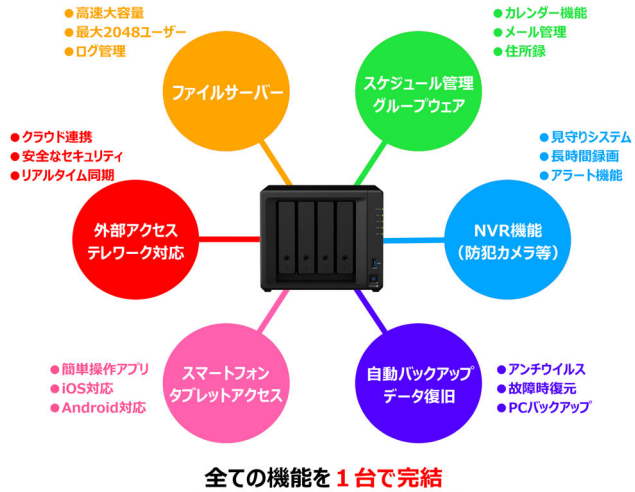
● 高速大容量
● 最大2048ユーザー
● ログ管理

ファイルサーバー

● カレンダー機能
● メール管理
● 住所録

スケジュール管理
グループウェア

● クラウド連携
● 安全なセキュリティ
● リアルタイム同期

外部アクセス
テレワーク対応

● 見守りシステム
● 長時間録画
● アラート機能

NVR機能
(防犯カメラ等)

● 簡単操作アプリ
● iOS対応
● Android対応

スマートフォン
タブレットアクセス

自動バックアップ
データ復旧

● アンチウイルス
● 故障時復元
● PCバックアップ

全ての機能を１台で完結